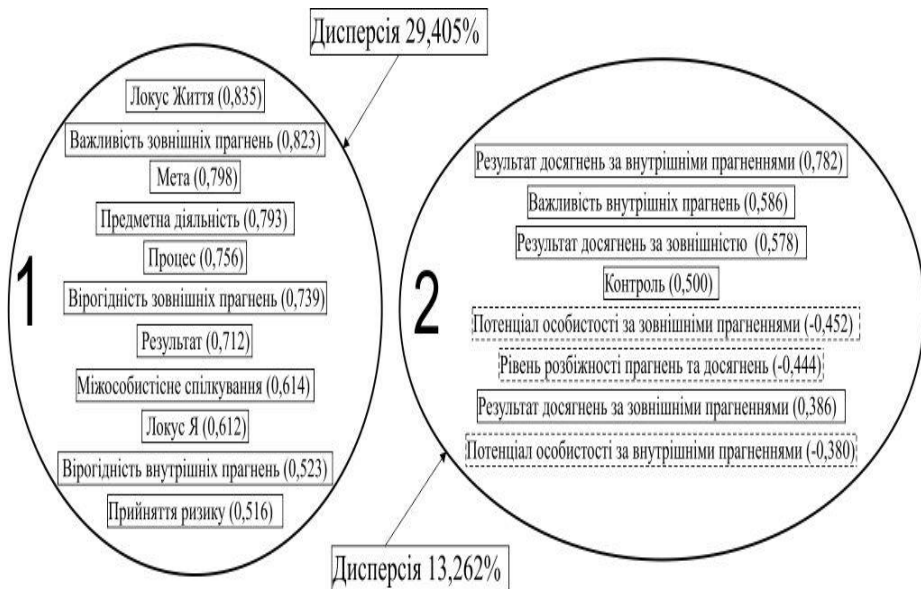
Дисперсія 29,405%

Локус Життя (0,835)
Важливість зовнішніх прагнень (0,823)
Мета (0,798)
Предметна діяльність (0,793)
Процес (0,756)
1
Вірогідність зовнішніх прагнень (0,739)
Результат (0,712)
Міжособистісне спілкування (0,614)
Локус Я (0,612)
Вірогідність внутрішніх прагнень (0,523)
Прийняття ризику (0,516)

Результат досягнень за внутрішніми прагненнями (0,782)
Важливість внутрішніх прагнень (0,586)
Результат досягнень за зовнішністю (0,578)
Контроль (0,500)
2
Потенціал особистості за зовнішніми прагненнями (-0,452)
Рівень розбіжності прагнень та досягнень (-0,444)
Результат досягнень за зовнішніми прагненнями (0,386)
Потенціал особистості за внутрішніми прагненнями (-0,380)

Дисперсія 13,262%